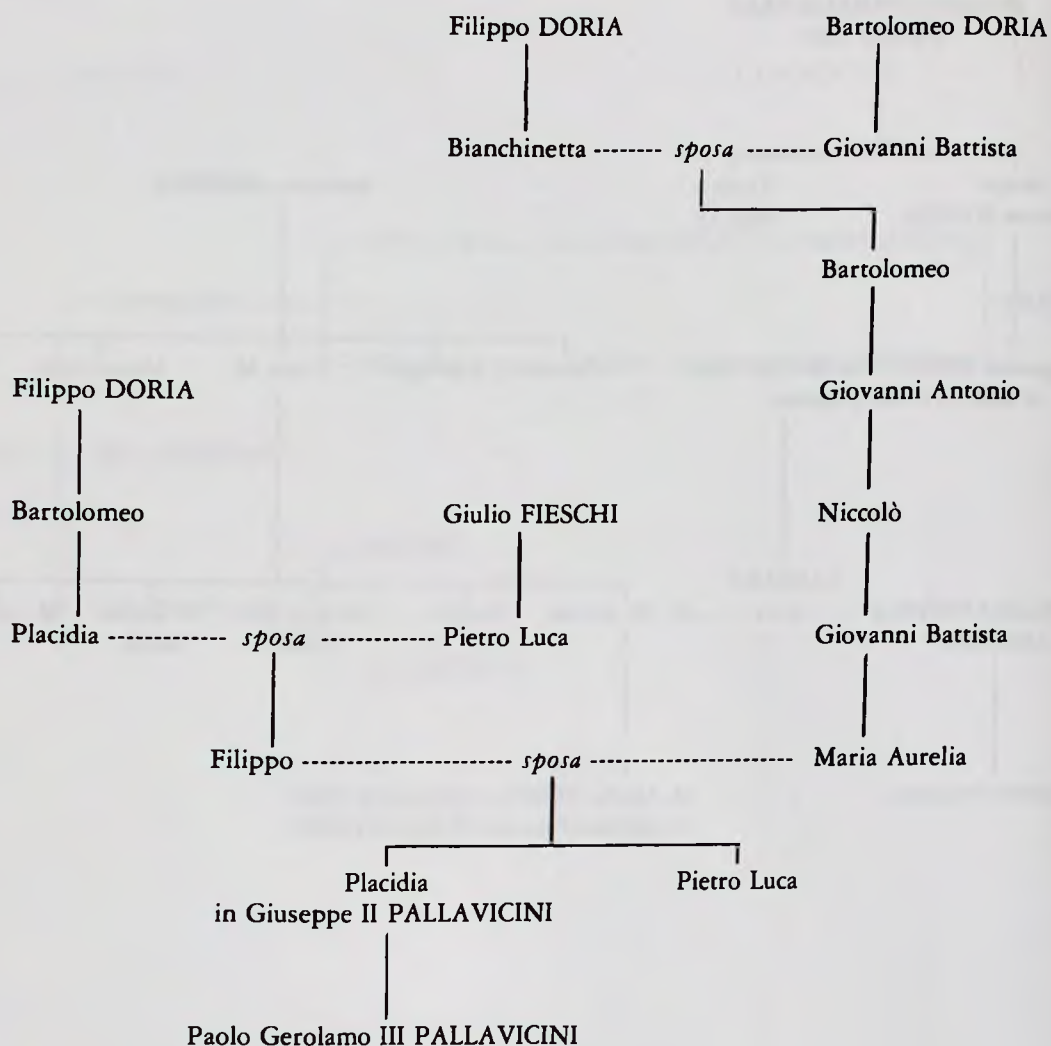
Filippo DORIA

Bartolomeo DORIA

Bianchinetta -------- *sposa* -------- Giovanni Battista

Bartolomeo

Filippo DORIA

Giovanni Antonio

Bartolomeo

Giulio FIESCHI

Niccolò

Placidia ------------- *sposa* ------------- Pietro Luca

Giovanni Battista

Filippo ----------------------- *sposa* ----------------------- Maria Aurelia

Placidia
in Giuseppe II PALLAVICINI

Pietro Luca

Paolo Gerolamo III PALLAVICINI